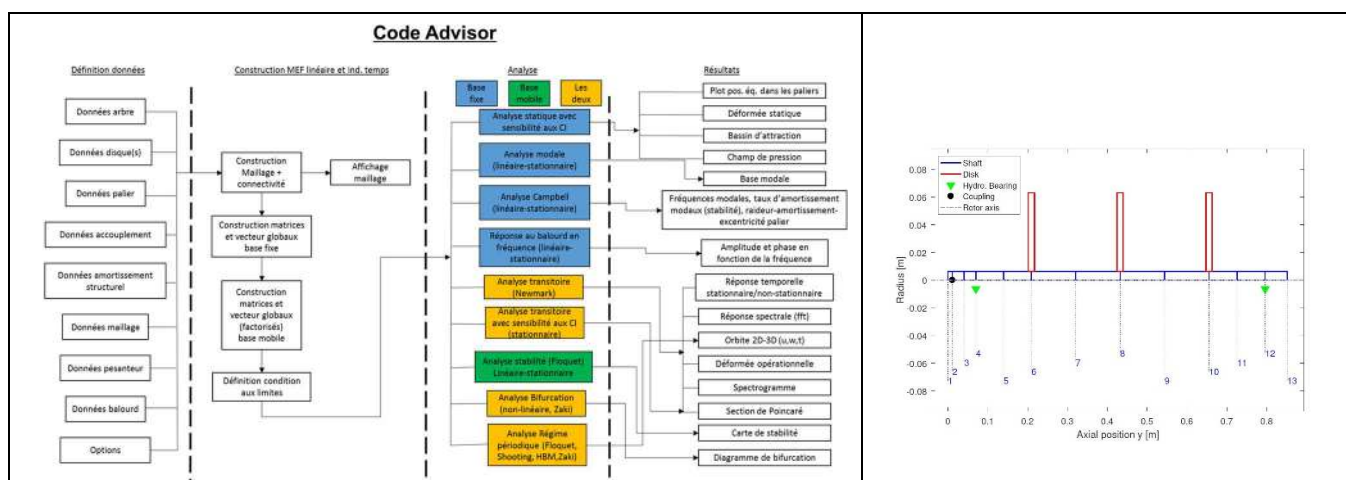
Code Advisor

Définition données

Données arbre

Données disque(s)

Données palier

Données accouplement

Données amortissement structurel

Données maillage

Données pesanteur

Données balourd

Options

Construction MEF linéaire et ind. temps

Construction Maillage + connectivité

Affichage maillage

Construction matrices et vecteur globaux base fixe

Construction matrices et vecteur globaux (factorisés) base mobile

Définition condition aux limites

Analyse

Base fixe

Base mobile

Les deux

Analyse statique avec sensibilité aux CI

Analyse modale (linéaire-stationnaire)

Analyse Campbell (linéaire-stationnaire)

Réponse au balourd en fréquence (linéaire-stationnaire)

Analyse transitoire (Newmark)

Analyse transitoire avec sensibilité aux CI (stationnaire)

Analyse stabilité (Floquet) Linéaire-stationnaire

Analyse Bifurcation (non-linéaire, Zaki)

Analyse Régime périodique (Floquet, Shooting, HBM,Zaki)

Résultats

Plot pos. éq. dans les paliers

Déformée statique

Bassin d'attraction

Champ de pression

Base modale

Fréquences modales, taux d'amortissement modaux (stabilité), raideur-amortissement-excentricité palier

Amplitude et phase en fonction de la fréquence

Réponse temporelle stationnaire/non-stationnaire

Réponse spectrale (fft)

Orbite 2D-3D (u,w,t)

Déformée opérationnelle

Spectrogramme

Section de Poincaré

Carte de stabilité

Diagramme de bifurcation

Shaft
Disk
Hydro. Bearing
Coupling
Rotor axis

0.08
0.06
0.04
0.02
0
-0.02
-0.04
-0.06
-0.08

Radius [m]

1 2 3 4 5 6 7 8 9 10 11 12 13

0 0.1 0.2 0.3 0.4 0.5 0.6 0.7 0.8

Axial position y [m]